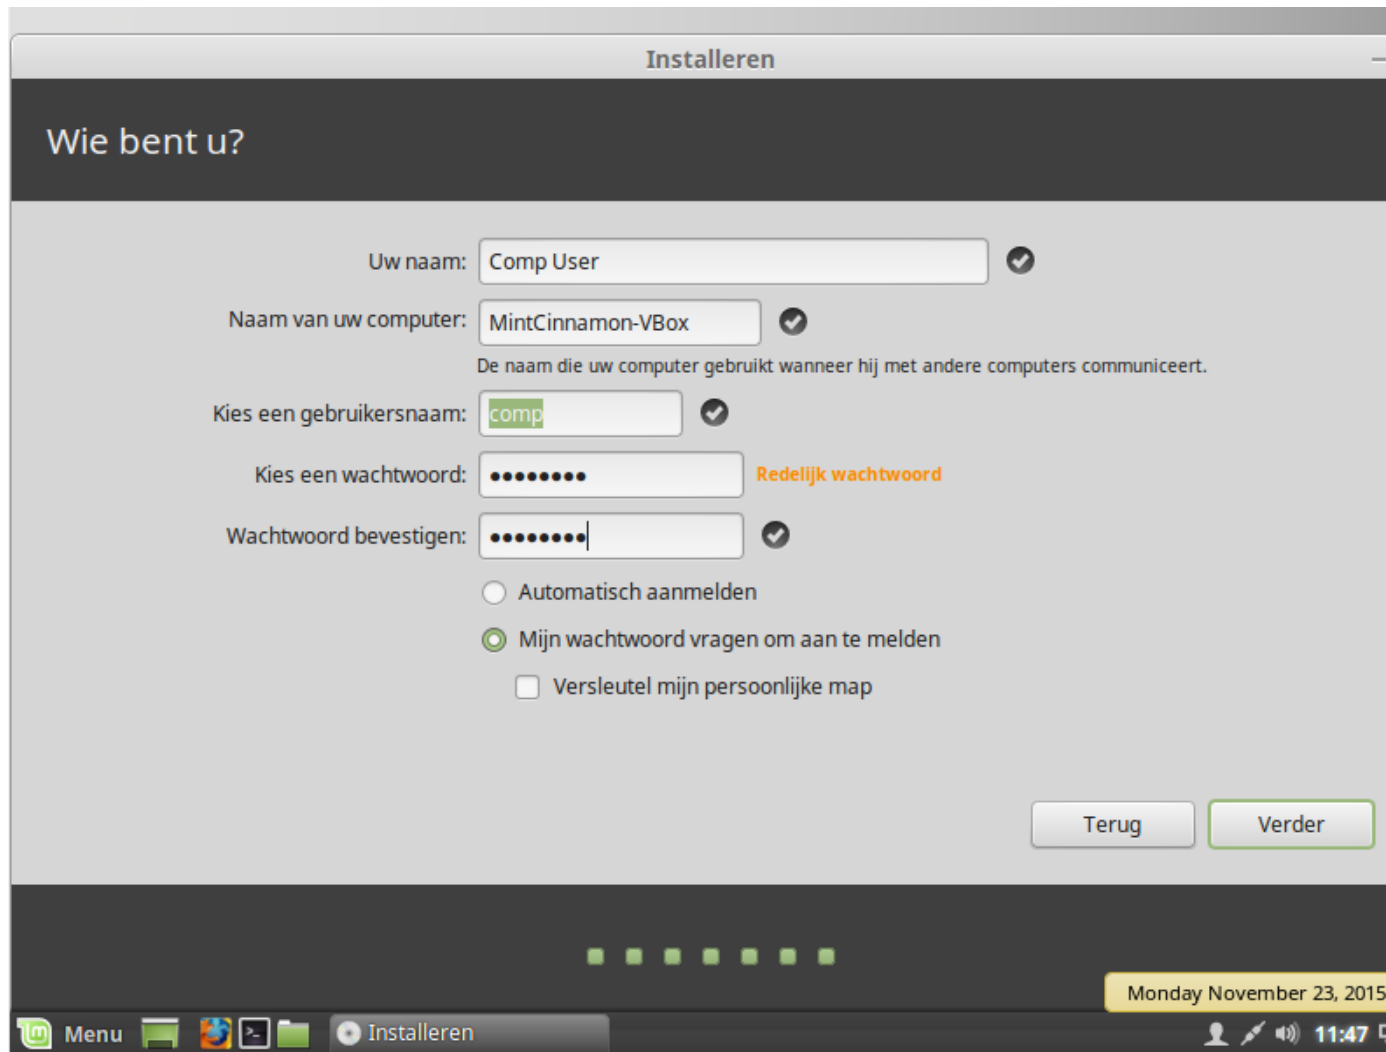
Installeren

Wie bent u?

Uw naam: Comp User

Naam van uw computer: MintCinnamon-VBox

De naam die uw computer gebruikt wanneer hij met andere computers communiceert.

Kies een gebruikersnaam: comp

Kies een wachtwoord: ••••••••• Redelijk wachtwoord

Wachtwoord bevestigen: ••••••••

Automatisch aanmelden

Mijn wachtwoord vragen om aan te melden

Versleutel mijn persoonlijke map

Terug

Verder

Monday November 23, 2015

Menu

Installeren

11:47